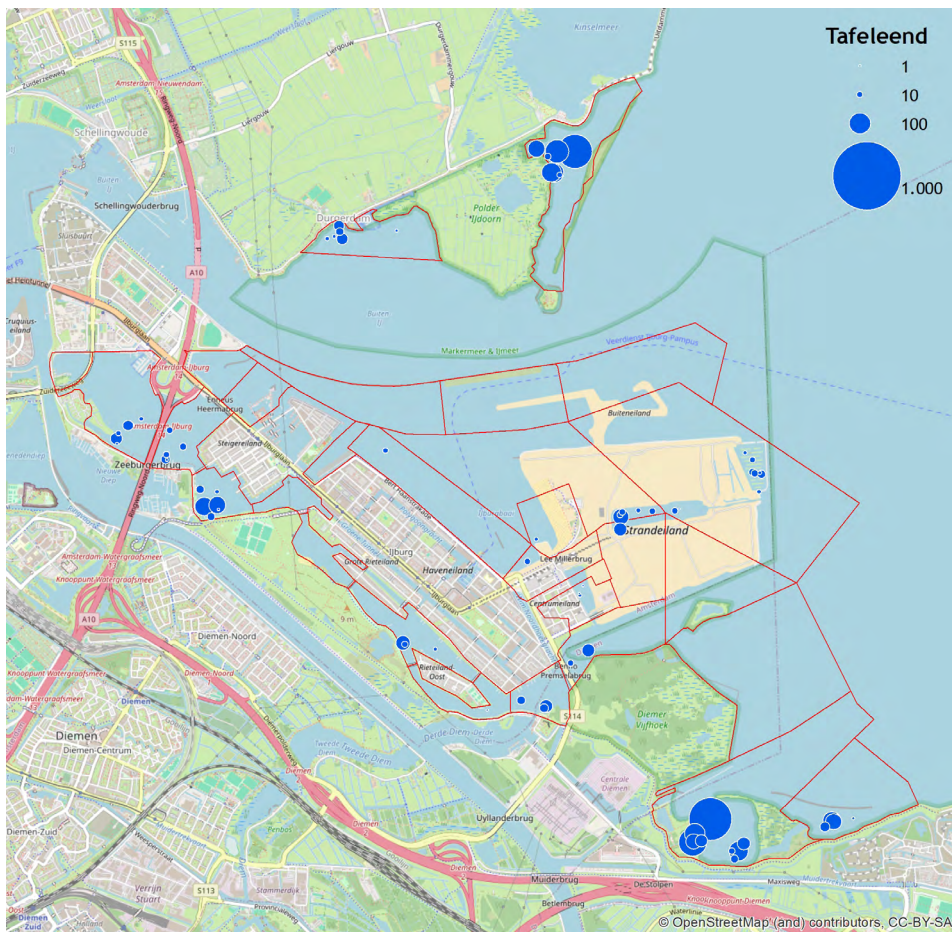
Tafeleend
1
10
100
1.000

S115
Zuiderzeeweg
Amsterdam-Nieuwendam
Liergouw
Kinselmeer
Schellingwoude
Buiten IJ
Schellingwouderbrug
Durgerdam
Polder IJdoorn
A10
Buiten IJ
Markermeer & IJmeer
Vaarroute Almere-Pampus
Buiteneiland
Amsterdam-IJburg
Enneüs Heermabrug
Steigereiland
Zeeburgerbrug
Strandeiland
IJburg
Grote Rieteiland
Haveneiland
Lee Millerbrug
Centrumeiland
Amsterdam-Watergraafsmeer
Knooppunt Watergraafsmeer
A10
Diemen-Noord
Rieteiland Oost
Bert Premselabrug
S114
Diemer Vijfhoek
Diemen
Diemen-Centrum
Tweede Diem
Derde Diem
Centrale Diemen
Diemen-Zuid
Uyllanderbrug
Muiderbrug
De Stolpen
Maxisweg
S113
Verrijn Stuart
Betlembrug
Diemen Zuid
© OpenStreetMap (and) contributors, CC-BY-SA